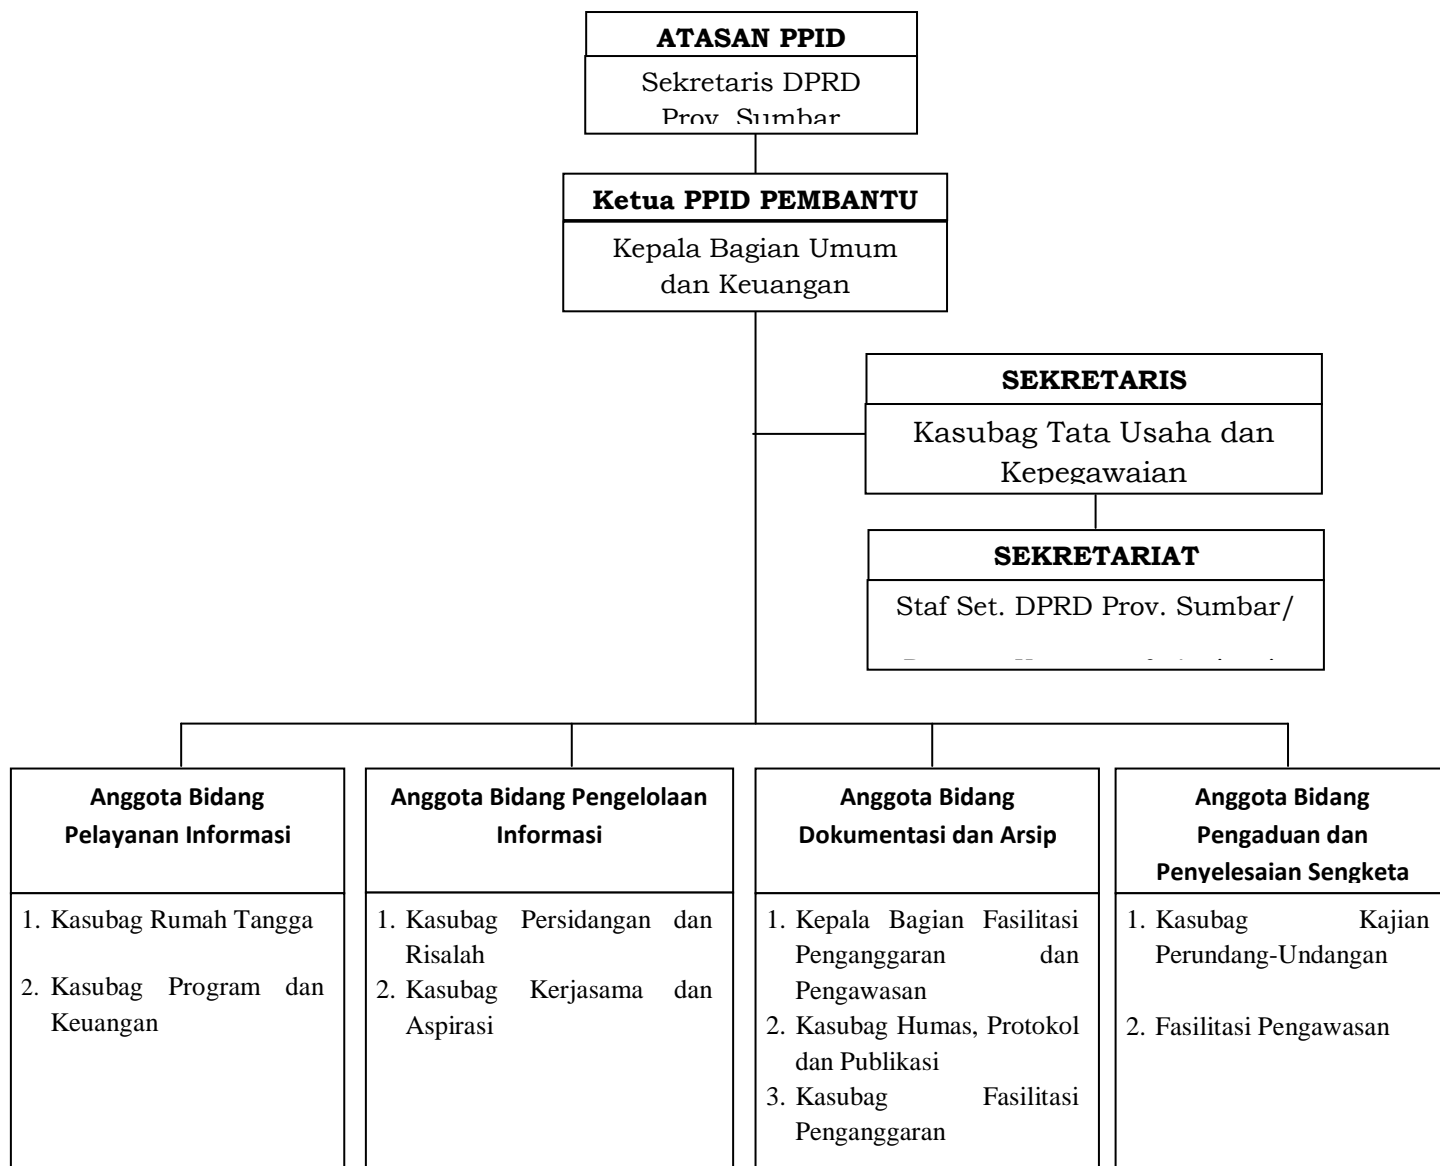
ATASAN PPID

Sekretaris DPRD Prov. Sumbar

Ketua PPID PEMBANTU

Kepala Bagian Umum dan Keuangan

SEKRETARIS

Kasubag Tata Usaha dan Kepegawaian

SEKRETARIAT

Staf Set. DPRD Prov. Sumbar/

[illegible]

Anggota Bidang Pelayanan Informasi

1. Kasubag Rumah Tangga
2. Kasubag Program dan Keuangan

Anggota Bidang Pengelolaan Informasi

1. Kasubag Persidangan dan Risalah
2. Kasubag Kerjasama dan Aspirasi

Anggota Bidang Dokumentasi dan Arsip

1. Kepala Bagian Fasilitasi Penganggaran dan Pengawasan
2. Kasubag Humas, Protokol dan Publikasi
3. Kasubag Fasilitasi Penganggaran

Anggota Bidang Pengaduan dan Penyelesaian Sengketa

1. Kasubag Kajian Perundang-Undangan
2. Fasilitasi Pengawasan